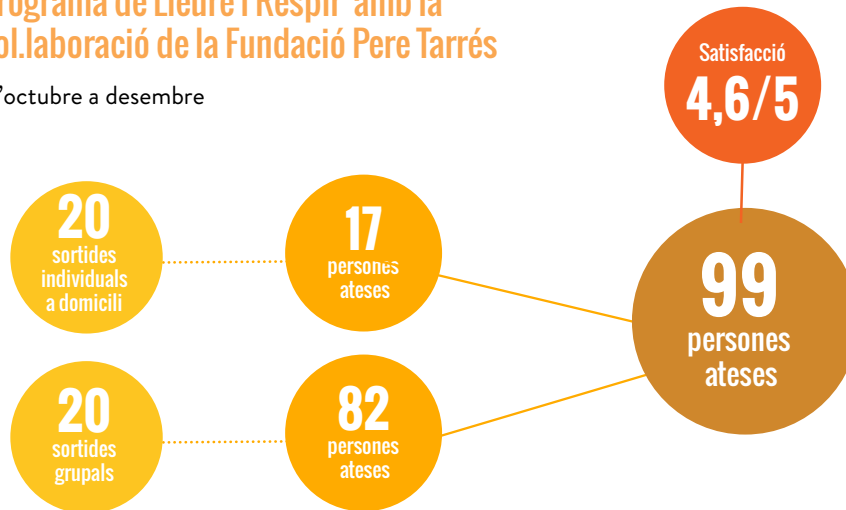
rograma de Lleure i Respir amb la
ol.laboració de la Fundació Pere Tarrés

'octubre a desembre

Satisfacció
4,6/5

20
sortides
individuals
a domicili

17
persones
ateses

99
persones
ateses

20
sortides
grupals

82
persones
ateses